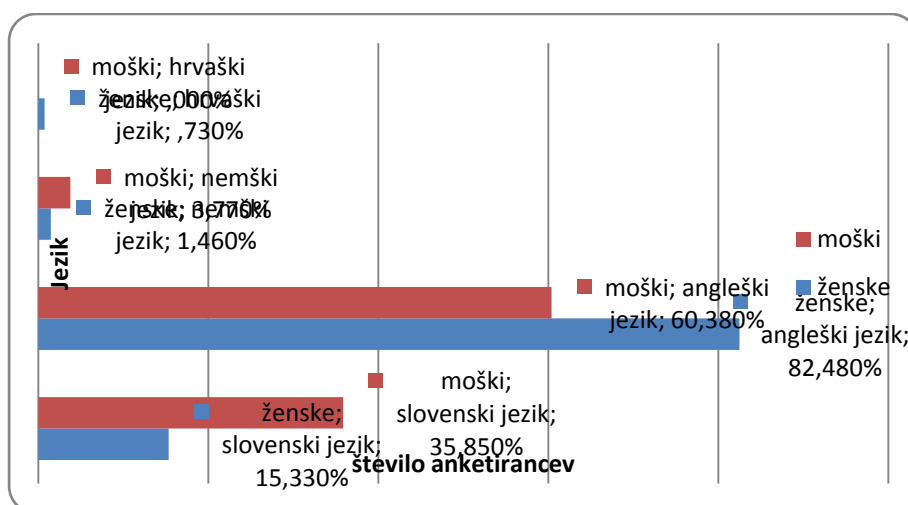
moški; hrvaški jezik; 0,00%

ženske; hrvaški jezik; ,730%

moški; nemški jezik; 3,770%

ženske; nemški jezik; 1,460%

Jezik

moški; angleški jezik; 60,380%

ženske; angleški jezik; 82,480%

moški; slovenski jezik; 35,850%

ženske; slovenski jezik; 15,330%

število anketirancev

moški
ženske